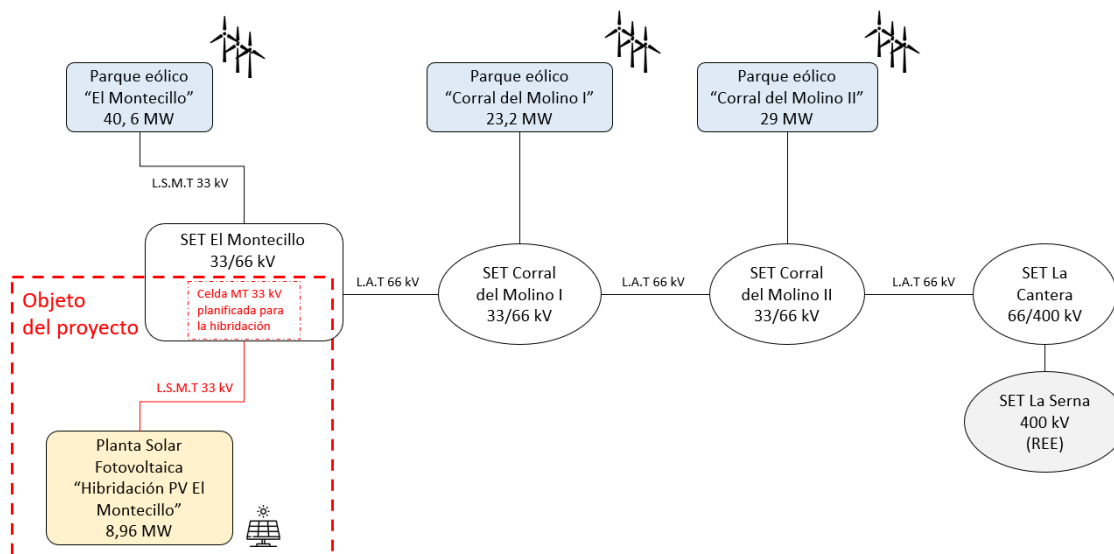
Parque eólico
“El Montecillo”
40, 6 MW

Parque eólico
“Corral del Molino I”
23,2 MW

Parque eólico
“Corral del Molino II”
29 MW

L.S.M.T 33 kV

SET El Montecillo
33/66 kV

Celda MT 33 kV planificada para la hibridación

Objeto del proyecto

L.A.T 66 kV

SET Corral del Molino I
33/66 kV

L.A.T 66 kV

SET Corral del Molino II
33/66 kV

L.A.T 66 kV

SET La Cantera
66/400 kV

L.S.M.T 33 kV

SET La Serna
400 kV
(REE)

Planta Solar Fotovoltaica
“Hibridación PV El Montecillo”
8,96 MW